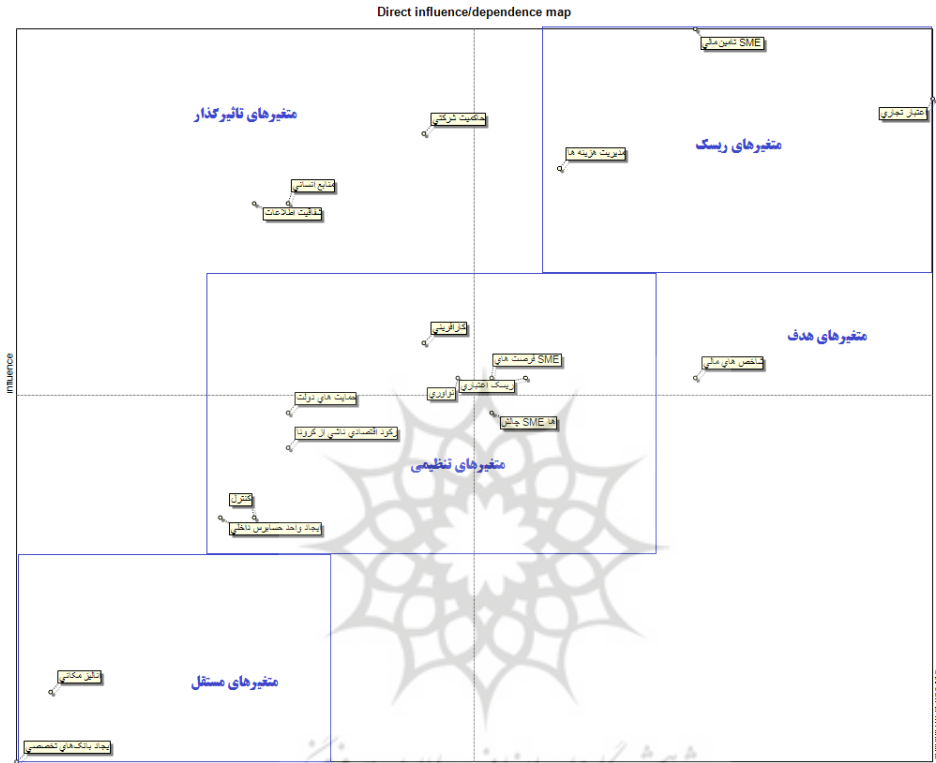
Direct influence/dependence map

Influence

متغیرهای تاثیرگذار

حاکمیت شرکتی

منابع انسانی

شفافیت اطلاعات

SME تامین مالی

اعتبار تجاری

مدیریت هزینه ها

متغیرهای ریسک

متغیرهای هدف

کارآفرینی

SME فرصت های

شاخص های مالی

ریسک اعتباری

نوآوری

حمایت های دولت

SME چالش ها

رکود اقتصادی ناشی از کرونا

متغیرهای تنظیمی

کنترل

ایجاد واحد حسابرسی داخلی

تاثیر مکانی

متغیرهای مستقل

ایجاد بانک‌های تخصصی